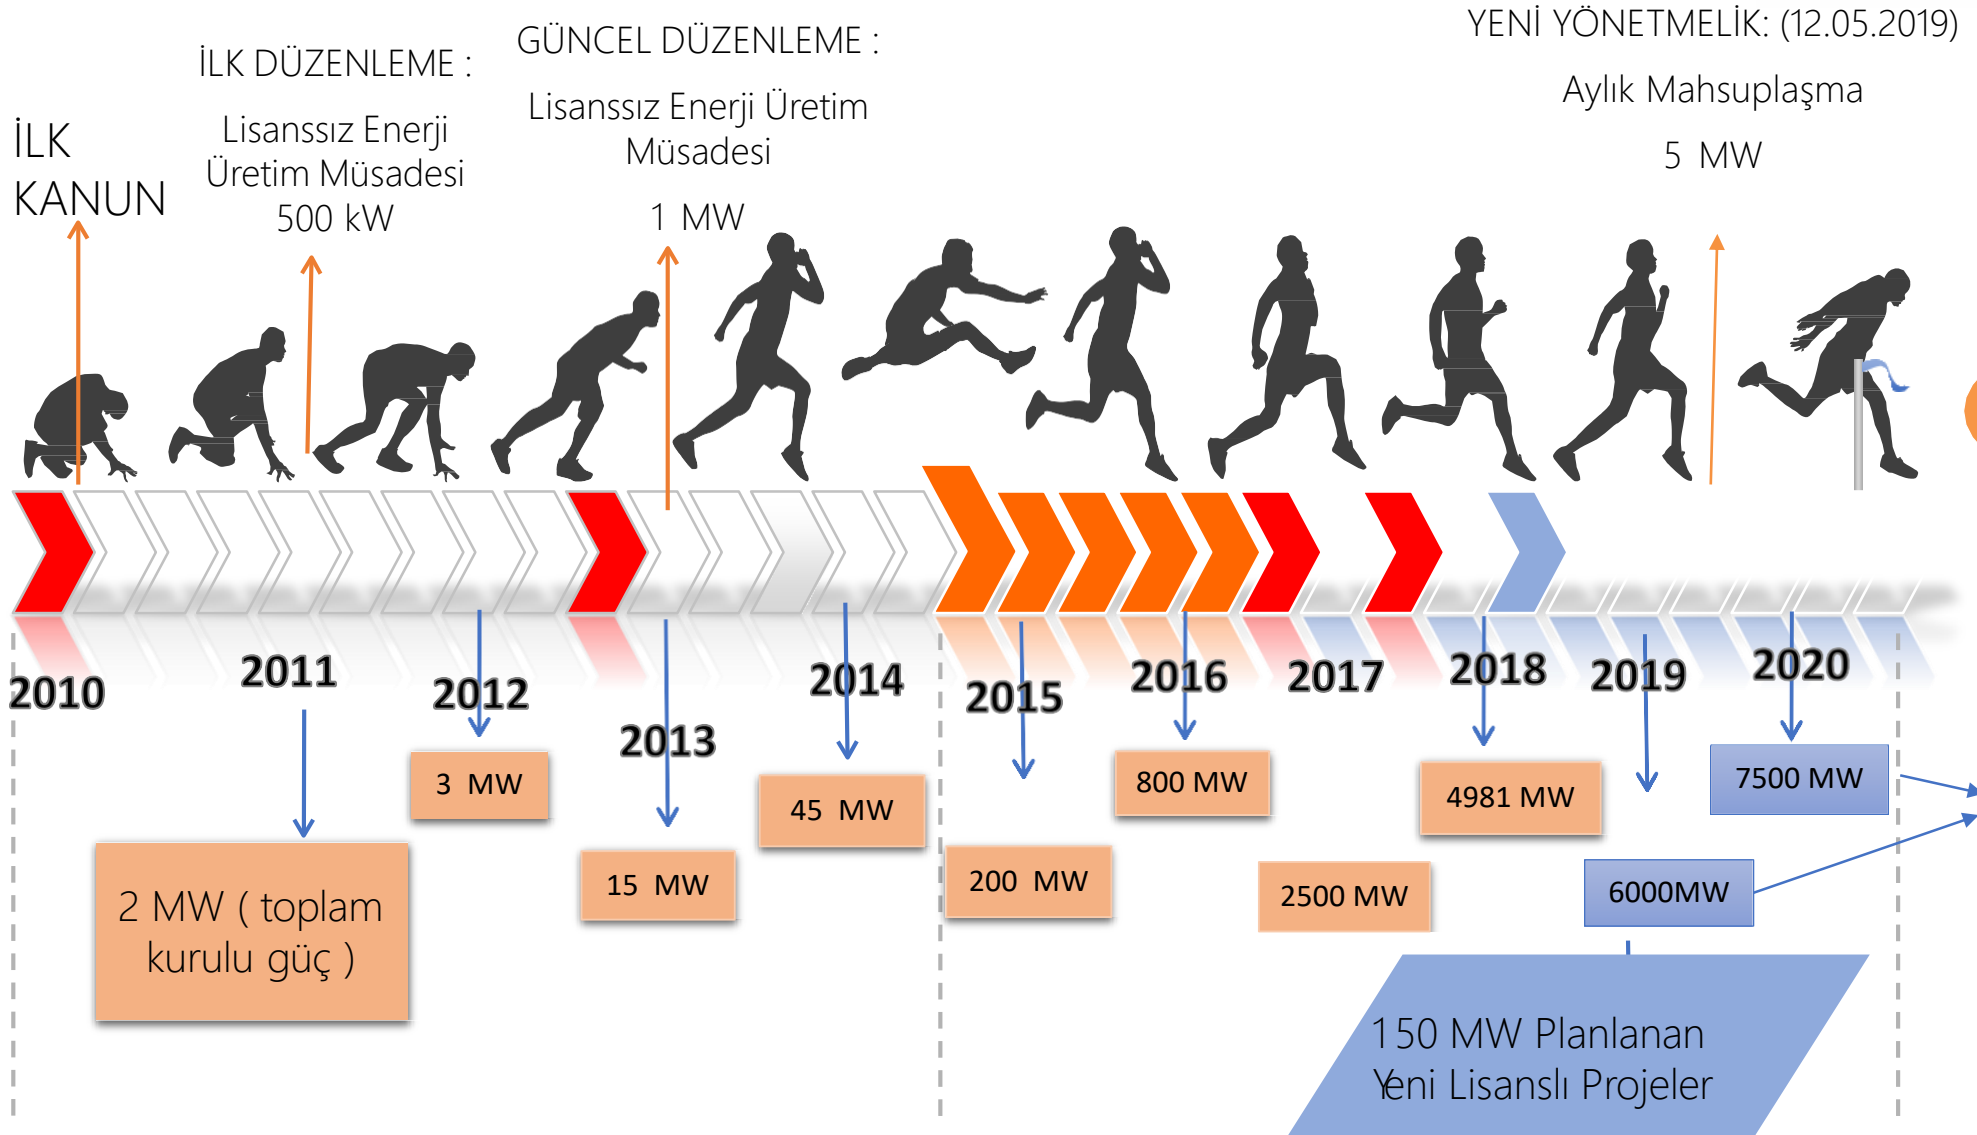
İLK KANUN

İLK DÜZENLEME :

Lisanssız Enerji Üretim Müsadesi 500 kW

GÜNCEL DÜZENLEME :

Lisanssız Enerji Üretim Müsadesi

1 MW

YENİ YÖNETMELİK: (12.05.2019)

Aylık Mahsuplaşma

5 MW

2010

2011

2012

2013

2014

2015

2016

2017

2018

2019

2020

2 MW ( toplam kurulu güç )

3 MW

15 MW

45 MW

200 MW

800 MW

2500 MW

4981 MW

6000MW

7500 MW

150 MW Planlanan Yeni Lisanslı Projeler